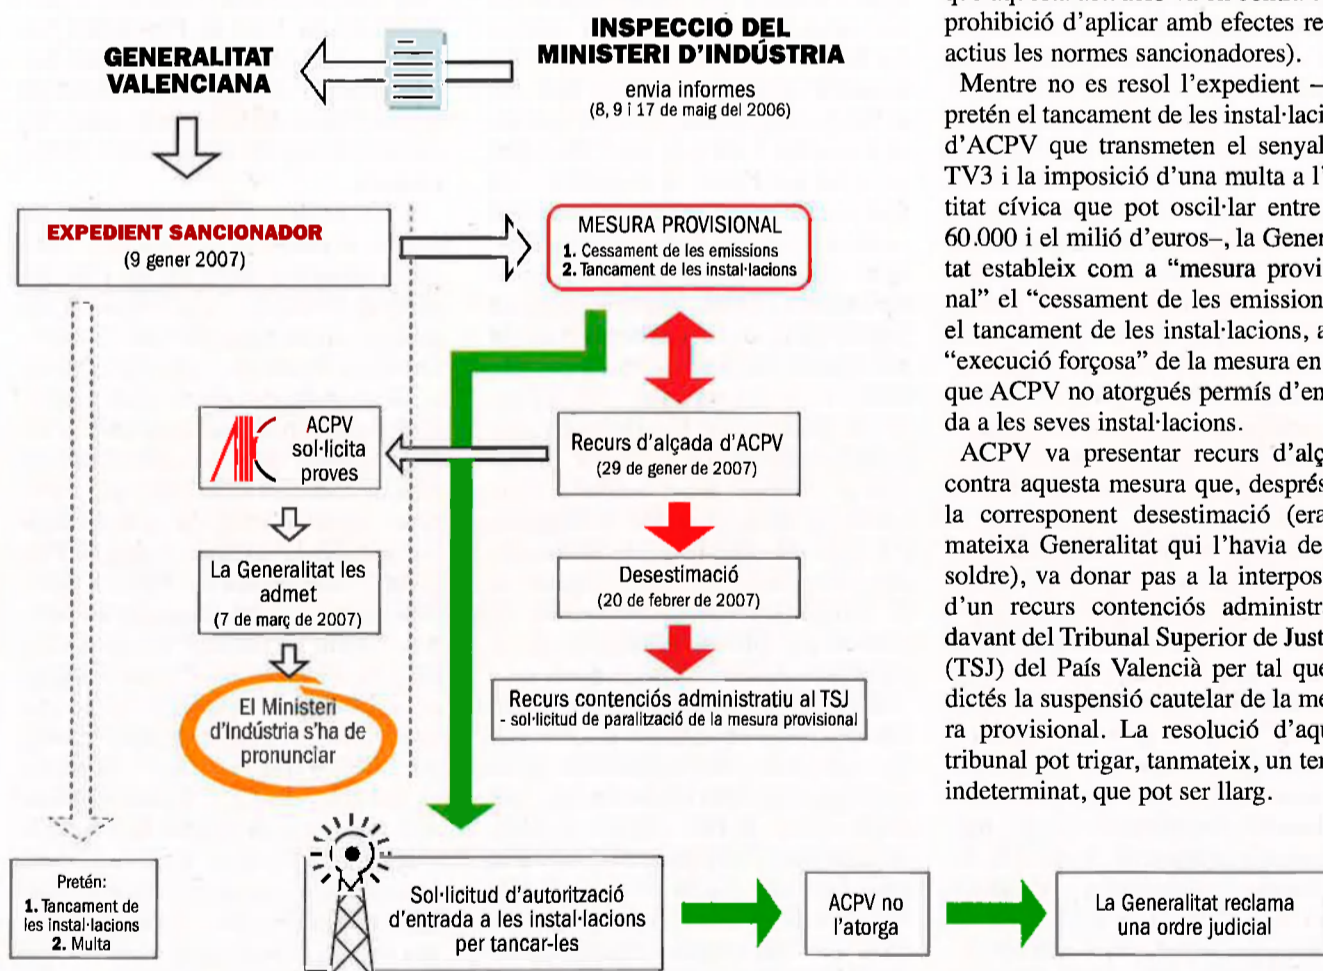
GENERALITAT VALENCIANA

INSPECCIÓ DEL MINISTERI D'INDÚSTRIA
envia informes
(8, 9 i 17 de maig del 2006)

EXPEDIENT SANCIONADOR
(9 gener 2007)

MESURA PROVISIONAL
1. Cessament de les emissions
2. Tancament de les instal·lacions

ACPV sol·licita proves

Recurs d'alçada d'ACPV
(29 de gener de 2007)

La Generalitat les admet
(7 de març de 2007)

Desestimació
(20 de febrer de 2007)

El Ministeri d'Indústria s'ha de pronunciar

Recurs contenciós administratiu al TSJ
- sol·licitud de paralització de la mesura provisional

Pretén:
1. Tancament de les instal·lacions
2. Multa

Sol·licitud d'autorització d'entrada a les instal·lacions per tancar-les

ACPV no l'atorga

La Generalitat reclama una ordre judicial

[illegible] prohibició d'aplicar amb efectes re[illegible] actius les normes sancionadores).

Mentre no es resol l'expedient –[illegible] pretén el tancament de les instal·laci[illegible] d'ACPV que transmeten el senyal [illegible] TV3 i la imposició d'una multa a l'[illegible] titat cívica que pot oscil·lar entre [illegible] 60.000 i el milió d'euros–, la Gener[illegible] tat estableix com a "mesura provi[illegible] nal" el "cessament de les emission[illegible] el tancament de les instal·lacions, a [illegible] "execució forçosa" de la mesura en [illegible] que ACPV no atorgués permís d'en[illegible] da a les seves instal·lacions.

ACPV va presentar recurs d'alç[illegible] contra aquesta mesura que, després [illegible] la corresponent desestimació (era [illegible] mateixa Generalitat qui l'havia de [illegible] soldre), va donar pas a la interpos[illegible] d'un recurs contenciós administr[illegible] davant del Tribunal Superior de Just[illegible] (TSJ) del País Valencià per tal que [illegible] dictés la suspensió cautelar de la me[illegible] ra provisional. La resolució d'aqu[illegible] tribunal pot trigar, tanmateix, un te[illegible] indeterminat, que pot ser llarg.